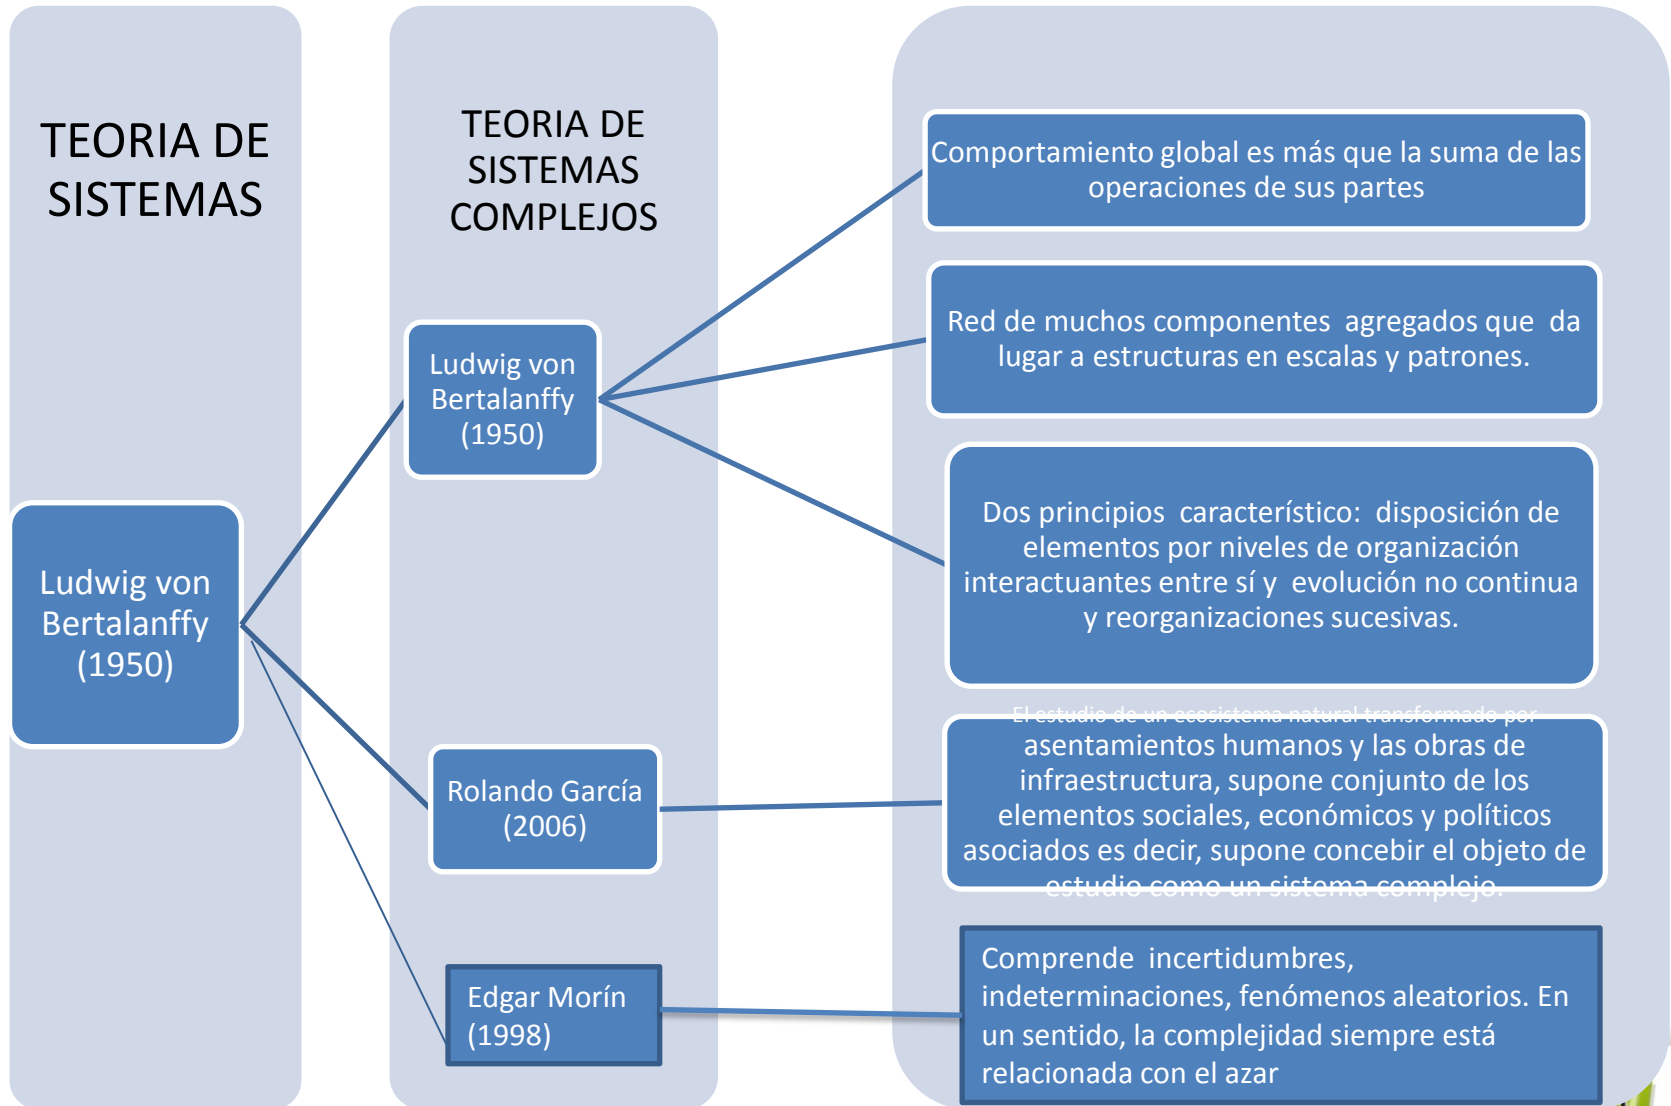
TEORIA DE SISTEMAS

TEORIA DE SISTEMAS COMPLEJOS

Ludwig von Bertalanffy (1950)

Ludwig von Bertalanffy (1950)

Comportamiento global es más que la suma de las operaciones de sus partes

Red de muchos componentes agregados que da lugar a estructuras en escalas y patrones.

Dos principios característico: disposición de elementos por niveles de organización interactuantes entre sí y evolución no continua y reorganizaciones sucesivas.

Rolando García (2006)

El estudio de un ecosistema natural transformado por asentamientos humanos y las obras de infraestructura, supone conjunto de los elementos sociales, económicos y políticos asociados es decir, supone concebir el objeto de estudio como un sistema complejo.

Edgar Morín (1998)

Comprende incertidumbres, indeterminaciones, fenómenos aleatorios. En un sentido, la complejidad siempre está relacionada con el azar